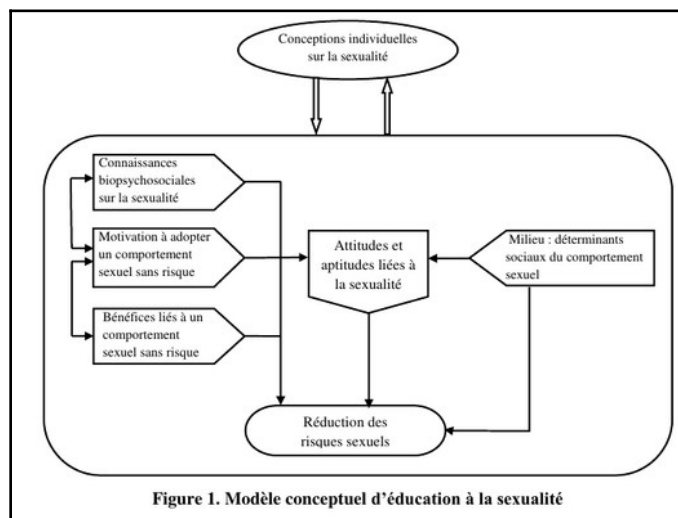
Conceptions individuelles sur la sexualité

Connaissances biopsychosociales sur la sexualité

Motivation à adopter un comportement sexuel sans risque

Bénéfices liés à un comportement sexuel sans risque

Attitudes et aptitudes liées à la sexualité

Milieu : déterminants sociaux du comportement sexuel

Réduction des risques sexuels

Figure 1. Modèle conceptuel d'éducation à la sexualité